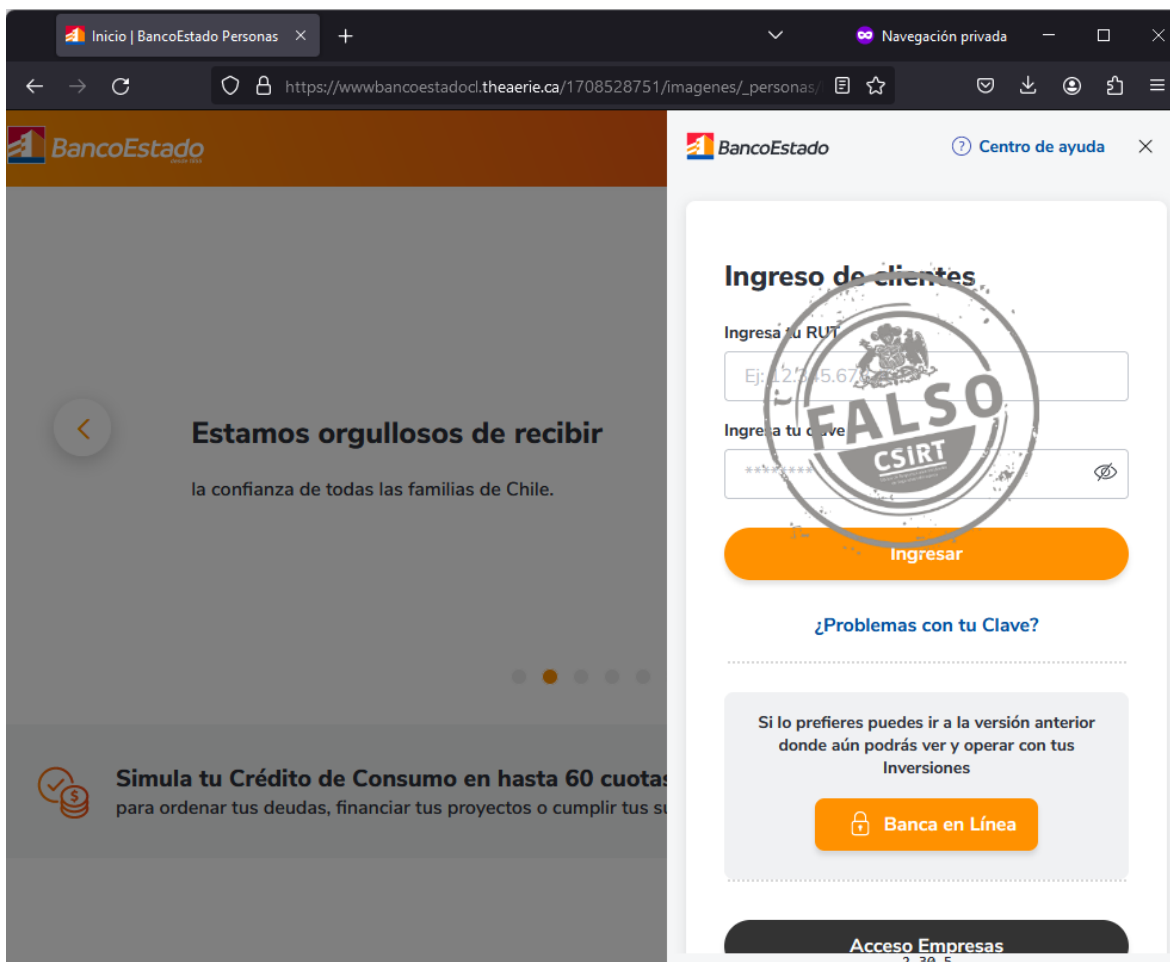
Inicio | BancoEstado Personas ×
+
Navegación privada
https://wwwbancoestadocl.theaerie.ca/1708528751/imagenes/_personas/

BancoEstado

Estamos orgullosos de recibir

la confianza de todas las familias de Chile.

Simula tu Crédito de Consumo en hasta 60 cuotas
para ordenar tus deudas, financiar tus proyectos o cumplir tus su

BancoEstado
Centro de ayuda

Ingreso de clientes

Ingresa tu RUT

Ej: 12.345.67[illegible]

Ingresa tu clave

********

FALSO
CSIRT

Ingresar

¿Problemas con tu Clave?

Si lo prefieres puedes ir a la versión anterior donde aún podrás ver y operar con tus Inversiones

Banca en Línea

Acceso Empresas